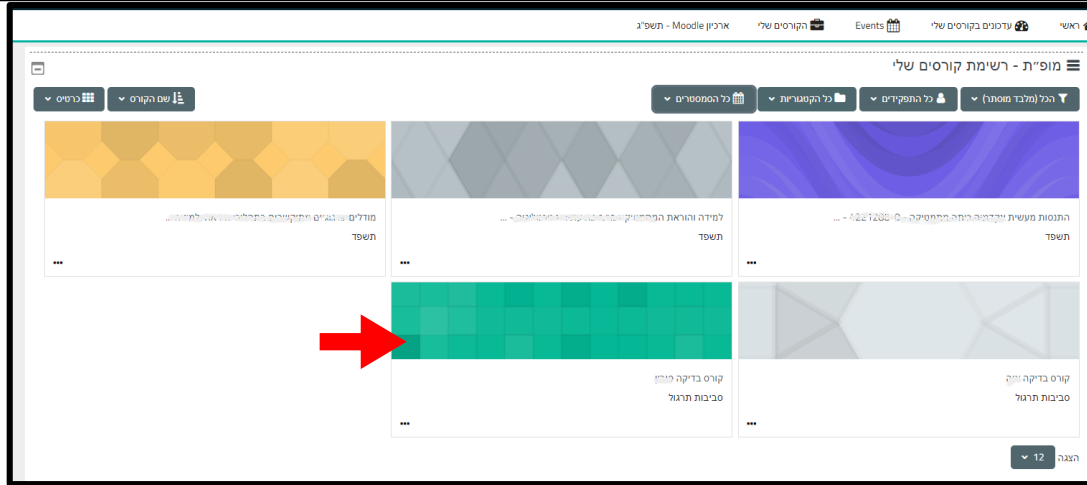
ראשי עדכונים בקורסים שלי Events הקורסים שלי ארכיון Moodle - תשפ"ג

מופ"ת - רשימת קורסים שלי

הכל (מלבד מוסתר) כל התפקידים כל הקטגוריות כל הסמסטרים

שם הקורס כרטיס

התנסות מעשית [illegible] - ...
תשפד
...

למידה והוראת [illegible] - ...
תשפד
...

מודלים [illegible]
תשפד
...

קורס בדיקה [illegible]
סביבות תרגול
...

קורס בדיקה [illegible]
סביבות תרגול
...

הצגה 12